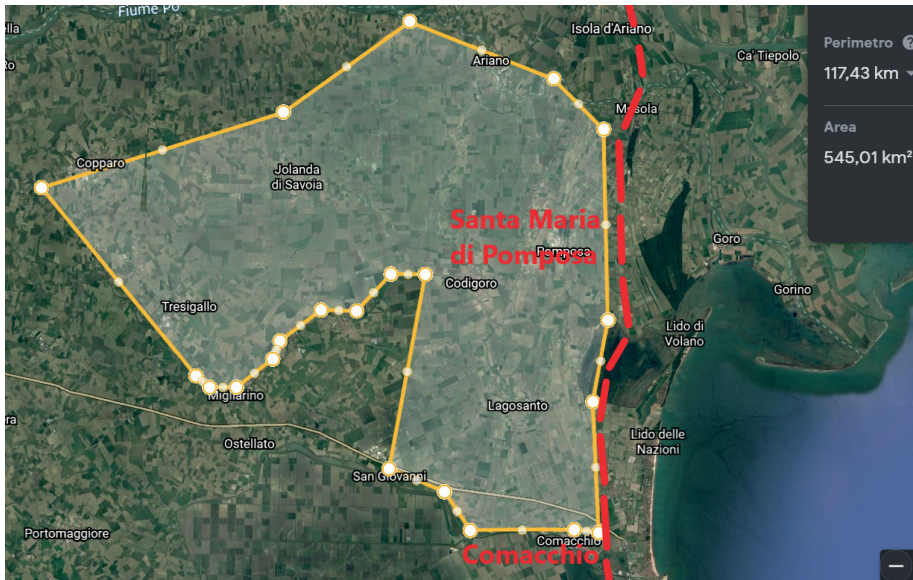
Fiume Po
Ro
Isola d'Ariano
Ca' Tiepolo
Ariano
Mesola
Copparo
Jolanda di Savoia
Santa Maria di Pomposa
Pomposa
Goro
Codigoro
Gorino
Tresigallo
Lido di Volano
Migliarino
Lagosanto
Lido delle Nazioni
ara
Ostellato
San Giovanni
Portomaggiore
Comacchio
Comacchio

Perimetro
117,43 km
Area
545,01 km²